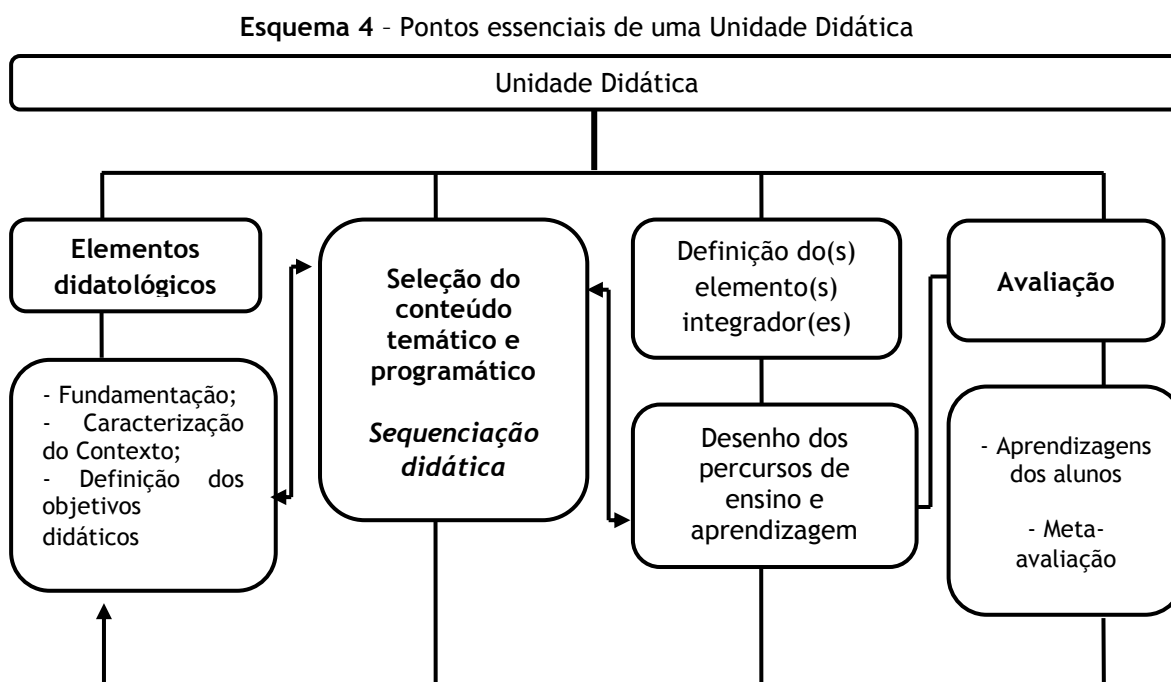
**Esquema 4** – Pontos essenciais de uma Unidade Didática

Unidade Didática

**Elementos didatológicos**

- Fundamentação;
- Caracterização do Contexto;
- Definição dos objetivos didáticos

**Seleção do conteúdo temático e programático**

***Sequenciação didática***

Definição do(s) elemento(s) integrador(es)

Desenho dos percursos de ensino e aprendizagem

**Avaliação**

- Aprendizagens dos alunos

- Meta-avaliação